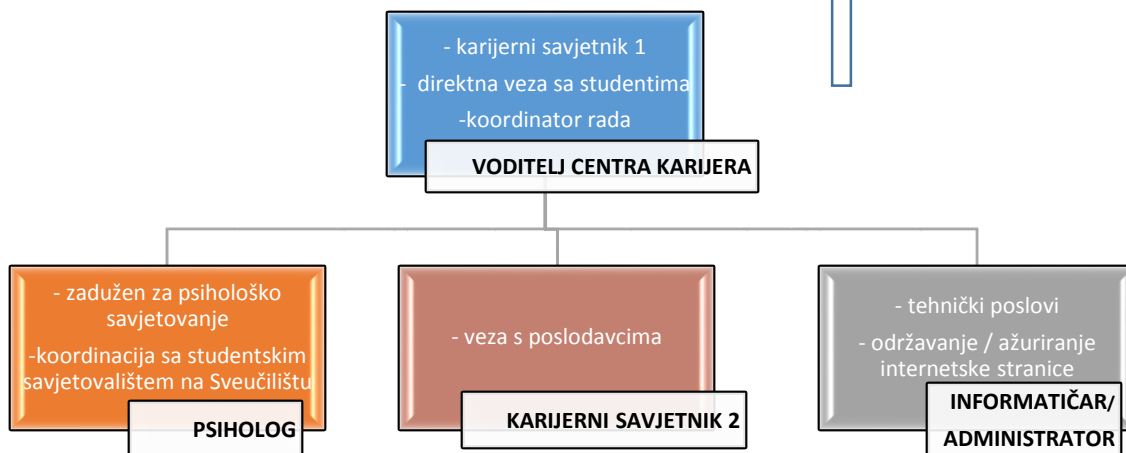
- karijerni savjetnik 1
- direktna veza sa studentima
-koordinator rada

VODITELJ CENTRA KARIJERA

- zadužen za psihološko savjetovanje
-koordinacija sa studentskim savjetovalištem na Sveučilištu

PSIHOLOG

- veza s poslodavcima

KARIJERNI SAVJETNIK 2

- tehnički poslovi
- održavanje / ažuriranje internetske stranice

INFORMATIČAR/ ADMINISTRATOR